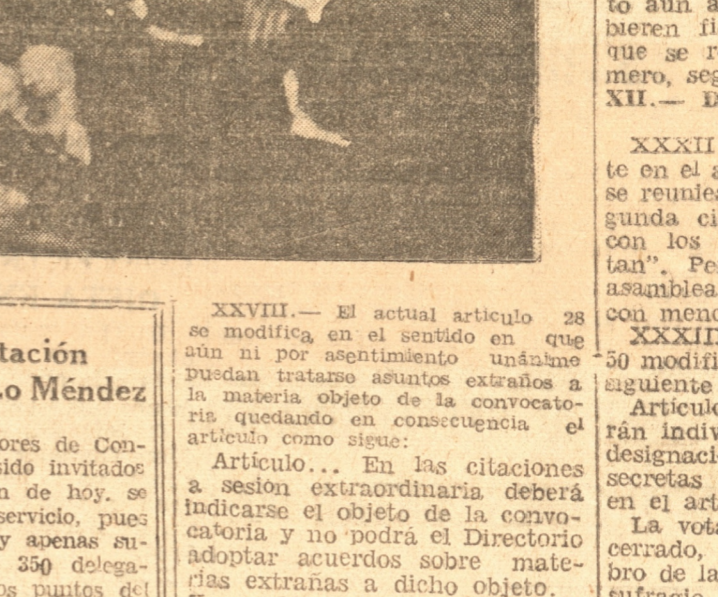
to aún a
bieren fi
que se r
mero, seg
XII.— D

XXXII
te en el a
se reunie
gunda ci
con los
tan". Pe
asamblea
con meno
XXXII
50 modifi
siguiente
Artículo
rán indiv
designaci
secretas
en el art
La vota
cerrado,
bro de la
sufragio

tación
lo Méndez

ores de Con-
sido invitados
n de hoy, se
servicio, pues
y apenas su-
350 delega-
os puntos del

XXVIII.— El actual artículo 28 se modifica en el sentido en que aún ni por asentimiento unánime puedan tratarse asuntos extraños a la materia objeto de la convocatoria quedando en consecuencia el artículo como sigue:

Artículo... En las citaciones a sesión extraordinaria deberá indicarse el objeto de la convocatoria y no podrá el Directorio adoptar acuerdos sobre materias extrañas a dicho objeto.